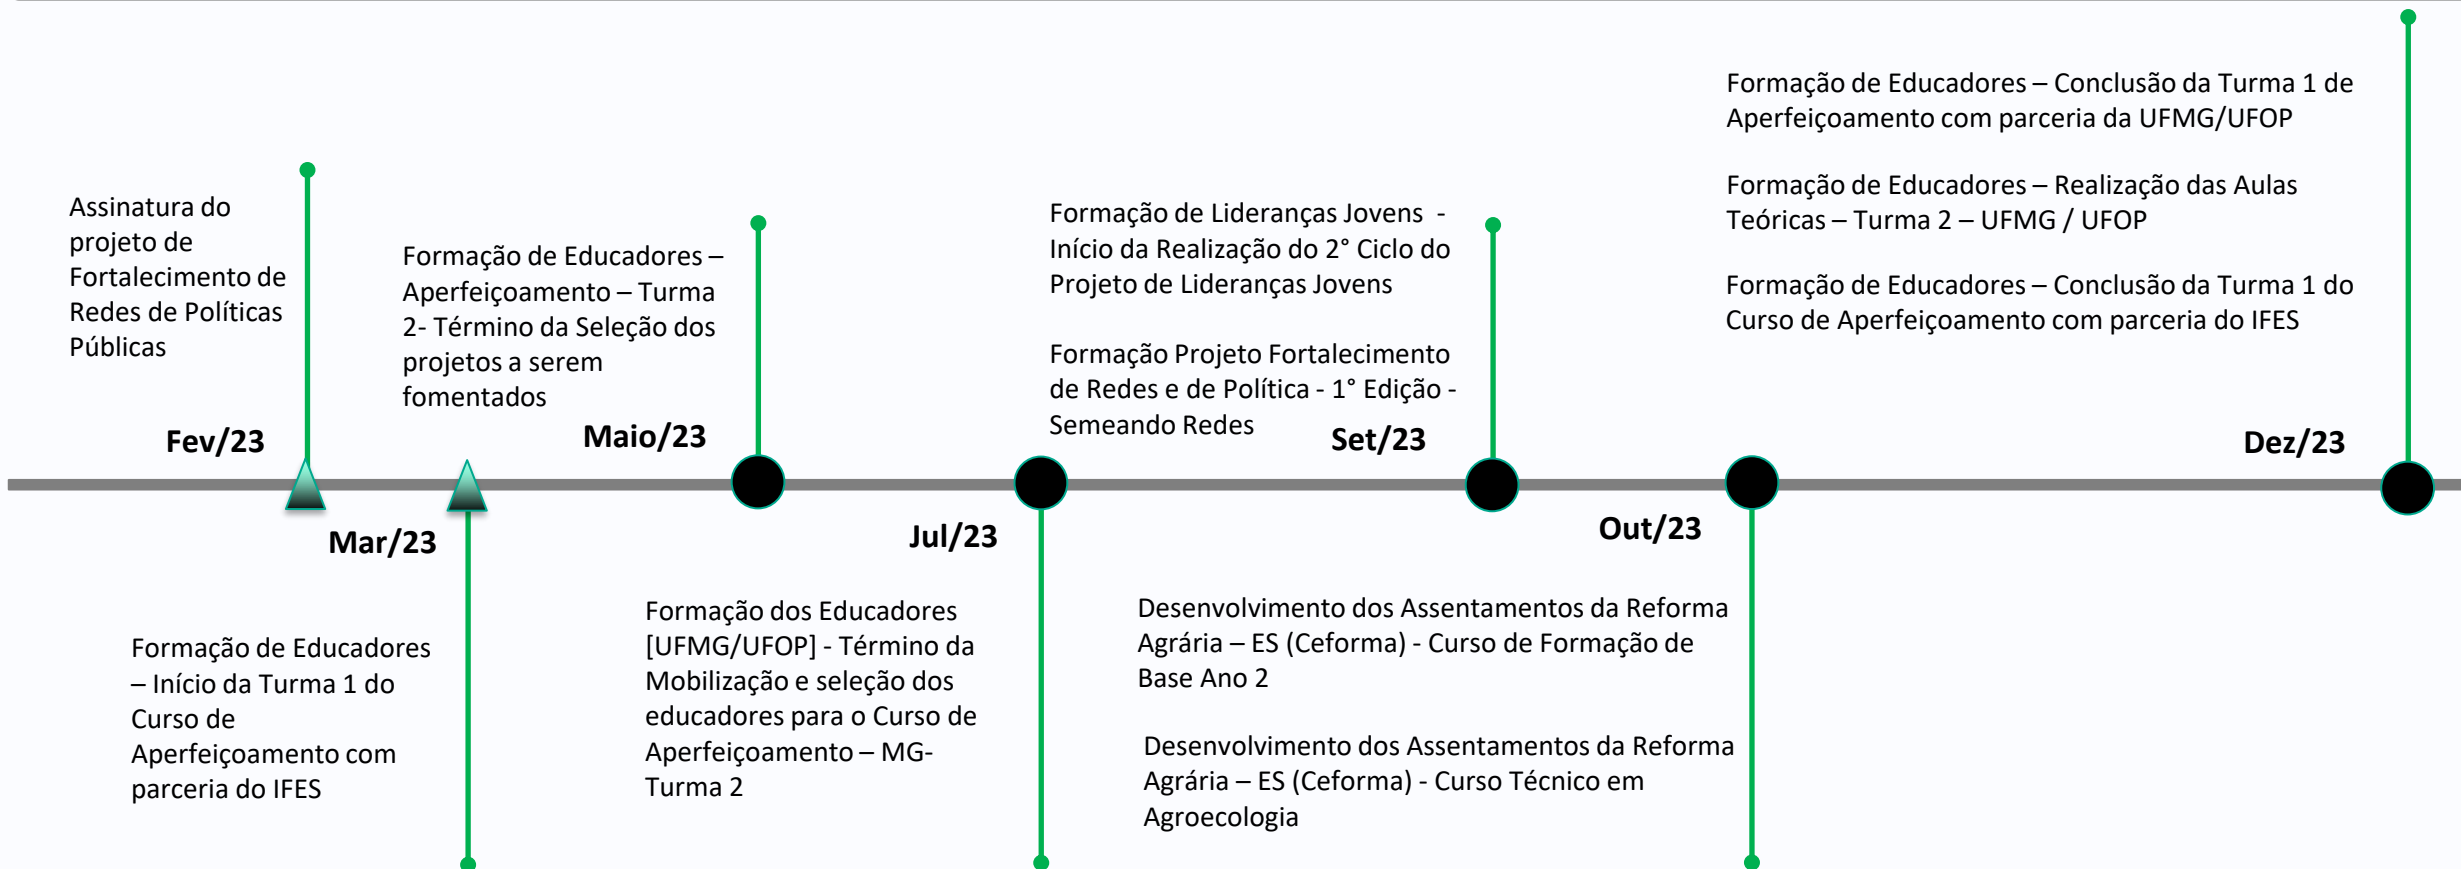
Formação de Educadores – Conclusão da Turma 1 de Aperfeiçoamento com parceria da UFMG/UFOP

Formação de Educadores – Realização das Aulas Teóricas – Turma 2 – UFMG / UFOP

Formação de Educadores – Conclusão da Turma 1 do Curso de Aperfeiçoamento com parceria do IFES

Assinatura do projeto de Fortalecimento de Redes de Políticas Públicas

Formação de Educadores – Aperfeiçoamento – Turma 2- Término da Seleção dos projetos a serem fomentados

Formação de Lideranças Jovens - Início da Realização do 2° Ciclo do Projeto de Lideranças Jovens

Formação Projeto Fortalecimento de Redes e de Política - 1° Edição - Semeando Redes

Fev/23

Maio/23

Set/23

Dez/23

Mar/23

Jul/23

Out/23

Formação de Educadores – Início da Turma 1 do Curso de Aperfeiçoamento com parceria do IFES

Formação dos Educadores [UFMG/UFOP] - Término da Mobilização e seleção dos educadores para o Curso de Aperfeiçoamento – MG- Turma 2

Desenvolvimento dos Assentamentos da Reforma Agrária – ES (Ceforma) - Curso de Formação de Base Ano 2

Desenvolvimento dos Assentamentos da Reforma Agrária – ES (Ceforma) - Curso Técnico em Agroecologia